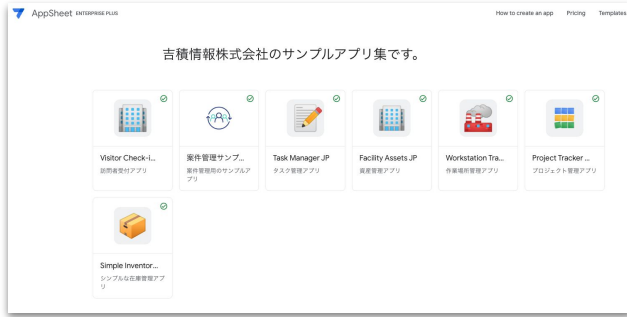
AppSheet ENTERPRISE PLUS

How to create an app Pricing Templates

吉積情報株式会社のサンプルアプリ集です。

Visitor Check-i...
訪問者受付アプリ

案件管理サンプ...
案件管理用のサンプルアプリ

Task Manager JP
タスク管理アプリ

Facility Assets JP
資産管理アプリ

Workstation Tra...
作業場所管理アプリ

Project Tracker ...
プロジェクト管理アプリ

Simple Inventor...
シンプルな在庫管理アプリ